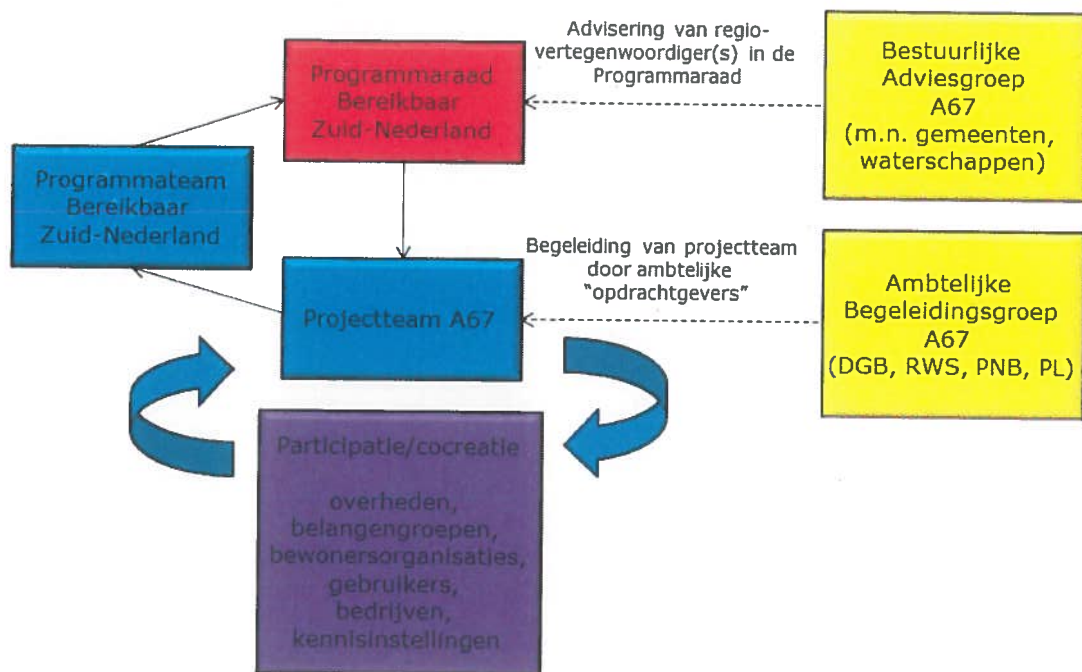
Advisering van regio-vertegenwoordiger(s) in de Programmaraad

Programmaraad Bereikbaar Zuid-Nederland

Bestuurlijke Adviesgroep A67 (m.n. gemeenten, waterschappen)

Programmateam Bereikbaar Zuid-Nederland

Begeleiding van projectteam door ambtelijke "opdrachtgevers"

Projectteam A67

Ambtelijke Begeleidingsgroep A67 (DGB, RWS, PNB, PL)

Participatie/cocreatie

overheden, belangengroepen, bewonersorganisaties, gebruikers, bedrijven, kennisinstellingen